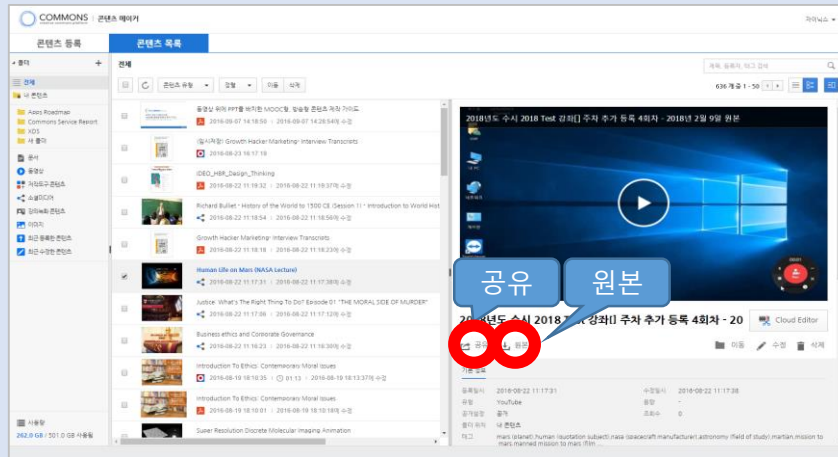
COMMONS | 콘텐츠 메이커

자이닉스

콘텐츠 등록

콘텐츠 목록

폴더

전체

내 콘텐츠

Asos Roadmap

Commons Service Resort

XD3

새 폴더

문서

동영상

자막요구 콘텐츠

소셜미디어

잉여숙원 콘텐츠

이미지

최근 등록한 콘텐츠

최근 수정한 콘텐츠

사용량

262.0 GB / 101.0 GB 사용됨

전체

콘텐츠 유형

정렬

이동

삭제

제목, 등록자, 태그 검색

636 개 중 1 - 50

동영상 위에 PPT를 배치한 MOOC형, 정보형 콘텐츠 제작 가이드

2016-09-07 14:18:50 | 2016-09-07 14:28:54에 수정

(임시저장) Growth Hacker Marketing: Interview Transcripts

2016-08-23 16:17:18

IDEO_HBR_Design_Thinking

2016-08-22 11:19:32 | 2016-08-22 11:19:37에 수정

Richard Bulliet - History of the World to 1500 CE (Session 1) - Introduction to World Hist

2016-08-22 11:18:54 | 2016-08-22 11:18:50에 수정

Growth Hacker Marketing: Interview Transcripts

2016-08-22 11:18:18 | 2016-08-22 11:18:23에 수정

Human Life on Mars (NASA Lecture)

2016-08-22 11:17:31 | 2016-08-22 11:17:38에 수정

Justice: What's The Right Thing To Do? Episode 01 "THE MORAL SIDE OF MURDER"

2016-08-22 11:17:08 | 2016-08-22 11:17:12에 수정

Business ethics and Corporate Governance

2016-08-22 11:16:23 | 2016-08-22 11:16:30에 수정

Introduction To Ethics: Contemporary Moral Issues

2016-08-19 18:18:35 | 01:13 | 2016-08-19 18:13:37에 수정

Introduction To Ethics: Contemporary Moral Issues

2016-08-19 18:10:01 | 2016-08-19 18:10:16에 수정

Super Resolution Discrete Molecular Imaging Animation

2018년도 수시 2018 Test 강좌[] 주차 추가 등록 4회차 - 2018년 2월 9일 원본

공유

원본

20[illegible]년도 수시 2018 T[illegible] 강좌[] 주차 추가 등록 4회차 - 20

Cloud Editor

공유

원본

이동

수정

삭제

기본 정보

등록일시 2016-08-22 11:17:31

수정일시 2016-08-22 11:17:38

유형 YouTube

공개설정 공개

폴더 위치 내 콘텐츠

태그 mars (planet),human (quotation subject),nasa (spacecraft manufacturer),astronomy (field of study),martian,mission to mars,manned mission to mars,rfilm